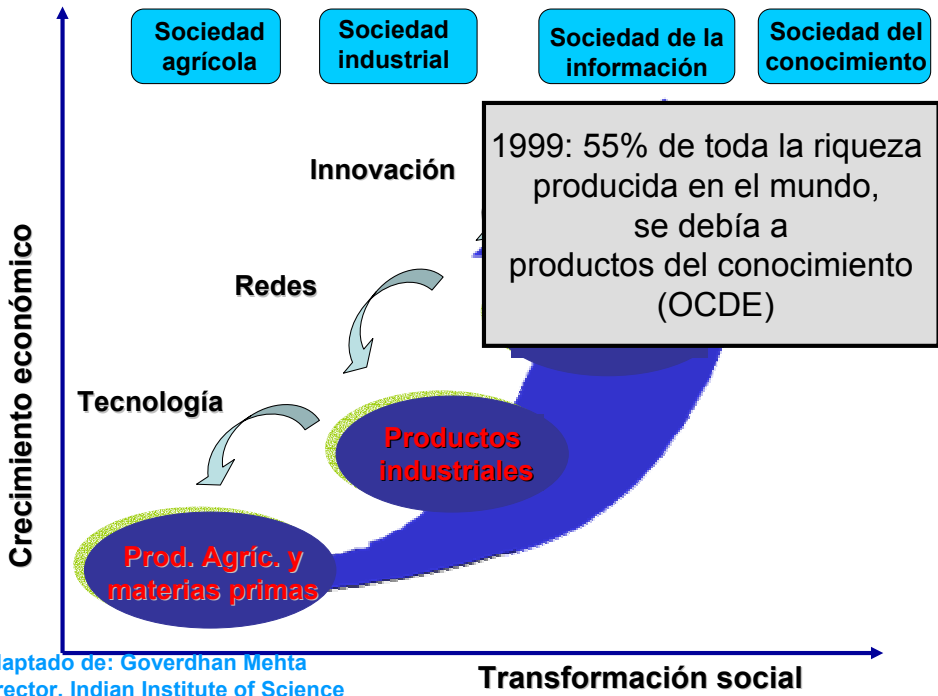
Sociedad agrícola

Sociedad industrial

Sociedad de la información

Sociedad del conocimiento

1999: 55% de toda la riqueza producida en el mundo, se debía a productos del conocimiento (OCDE)

Innovación

Redes

Tecnología

Crecimiento económico

Productos industriales

Prod. Agríc. y materias primas

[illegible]laptado de: Goverdhan Mehta
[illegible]rector, Indian Institute of Science

Transformación social